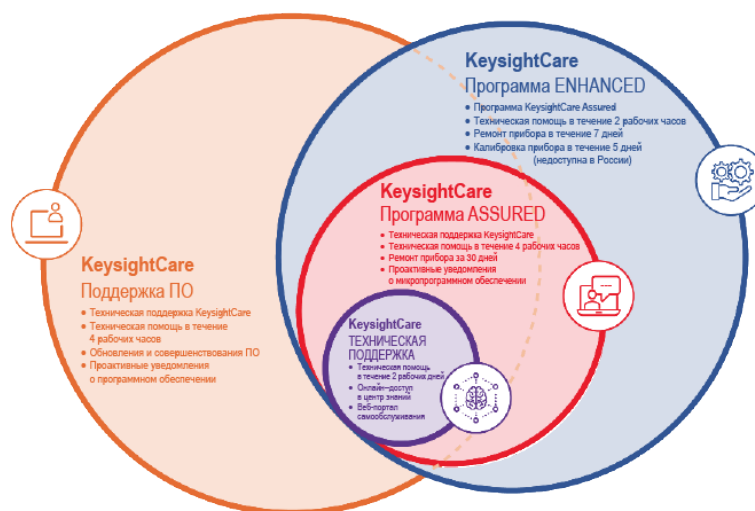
KeysightCare
Программа ENHANCED

• Программа KeysightCare Assured
• Техническая помощь в течение 2 рабочих часов
• Ремонт прибора в течение 7 дней
• Калибровка прибора в течение 5 дней (недоступна в России)

KeysightCare
Программа ASSURED

• Техническая поддержка KeysightCare
• Техническая помощь в течение 4 рабочих часов
• Ремонт прибора за 30 дней
• Проактивные уведомления о микропрограммном обеспечении

KeysightCare
Поддержка ПО

• Техническая поддержка KeysightCare
• Техническая помощь в течение 4 рабочих часов
• Обновления и совершенствования ПО
• Проактивные уведомления о программном обеспечении

KeysightCare
ТЕХНИЧЕСКАЯ ПОДДЕРЖКА

• Техническая помощь в течение 2 рабочих дней
• Онлайн-доступ в центр знаний
• Веб-портал самообслуживания